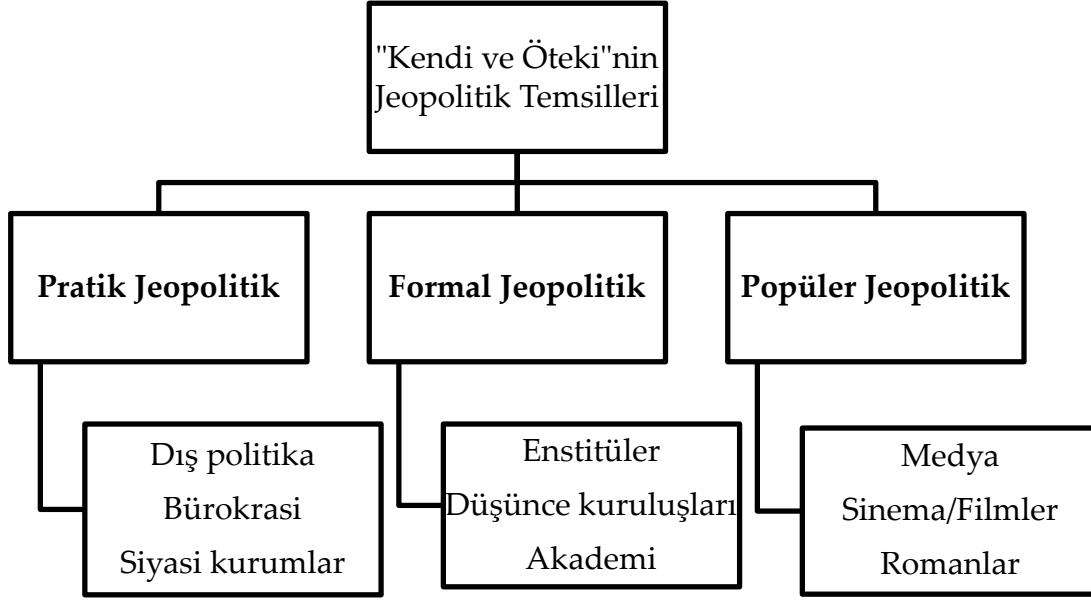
"Kendi ve Öteki"nin Jeopolitik Temsilleri

**Pratik Jeopolitik**

Dış politika
Bürokrasi
Siyasi kurumlar

**Formal Jeopolitik**

Enstitüler
Düşünce kuruluşları
Akademi

**Popüler Jeopolitik**

Medya
Sinema/Filmler
Romanlar